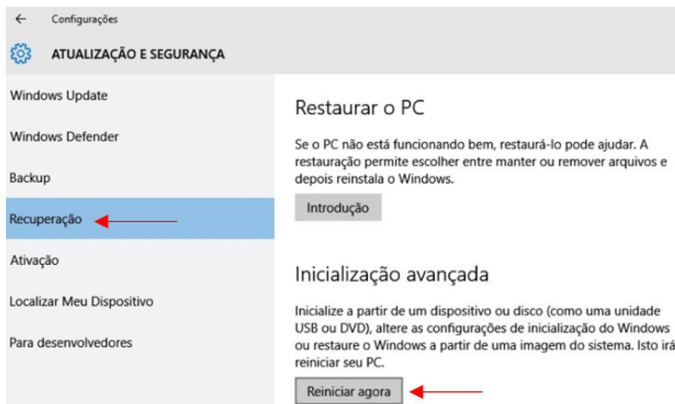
Configurações

ATUALIZAÇÃO E SEGURANÇA

Windows Update

Windows Defender

Backup

Recuperação

Ativação

Localizar Meu Dispositivo

Para desenvolvedores

Restaurar o PC

Se o PC não está funcionando bem, restaurá-lo pode ajudar. A restauração permite escolher entre manter ou remover arquivos e depois reinstala o Windows.

Introdução

Inicialização avançada

Inicialize a partir de um dispositivo ou disco (como uma unidade USB ou DVD), altere as configurações de inicialização do Windows ou restaure o Windows a partir de uma imagem do sistema. Isto irá reiniciar seu PC.

Reiniciar agora